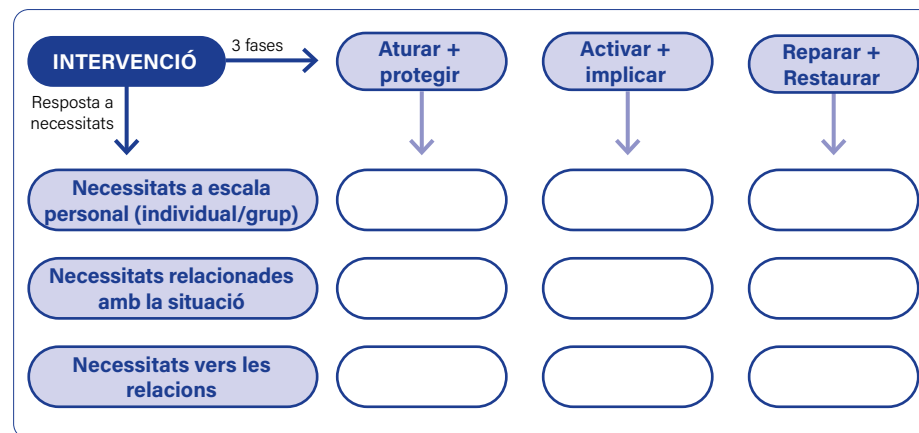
INTERVENCIÓ

3 fases

Aturar + protegir

Activar + implicar

Reparar + Restaurar

Resposta a necessitats

Necessitats a escala personal (individual/grup)

Necessitats relacionades amb la situació

Necessitats vers les relacions